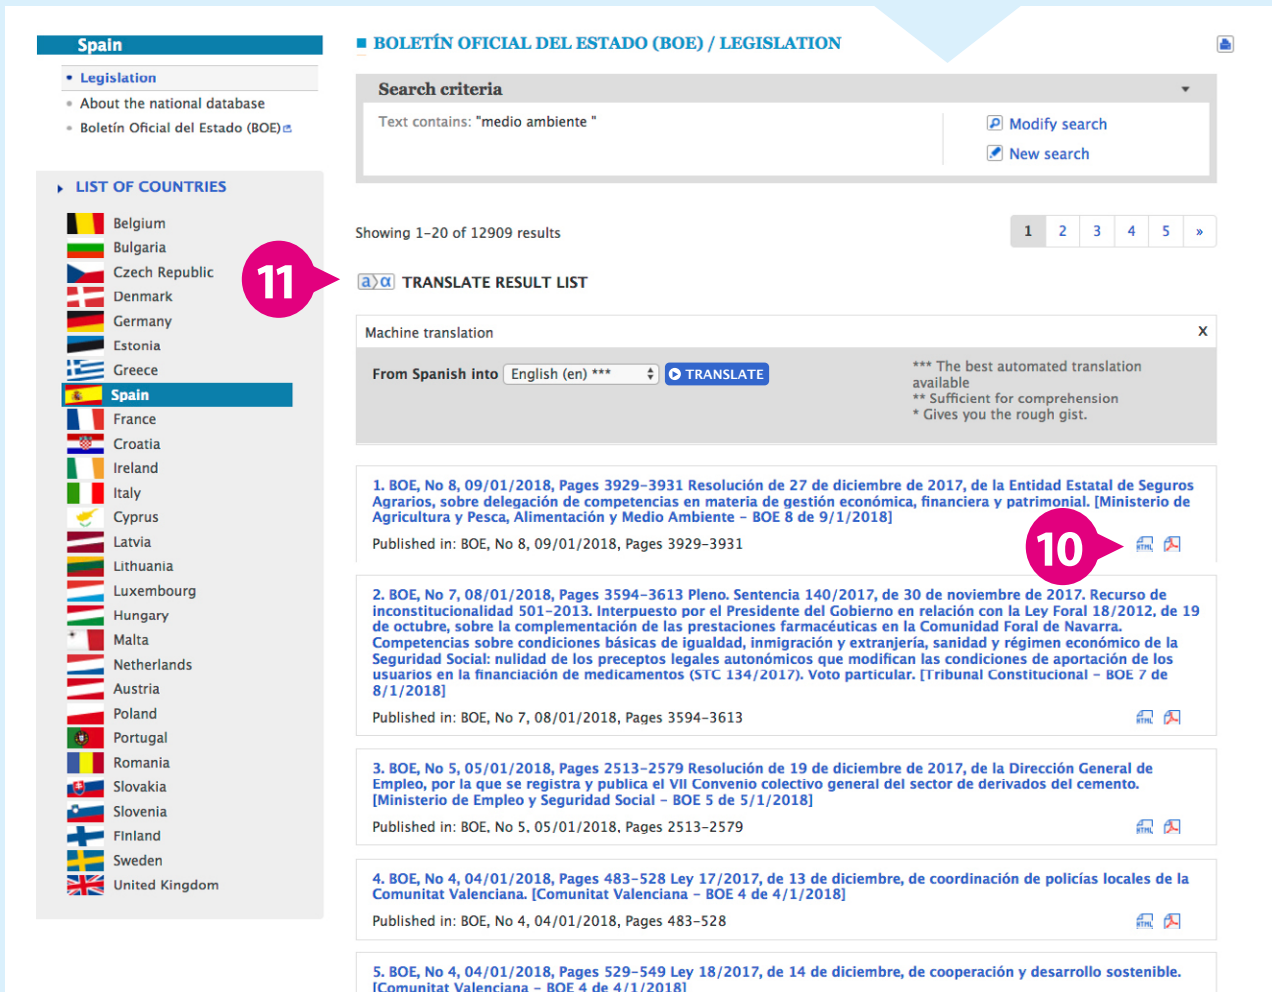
Spain

Legislation

About the national database

Boletín Oficial del Estado (BOE)

LIST OF COUNTRIES

Belgium
Bulgaria
Czech Republic
Denmark
Germany
Estonia
Greece
Spain
France
Croatia
Ireland
Italy
Cyprus
Latvia
Lithuania
Luxembourg
Hungary
Malta
Netherlands
Austria
Poland
Portugal
Romania
Slovakia
Slovenia
Finland
Sweden
United Kingdom

11

BOLETÍN OFICIAL DEL ESTADO (BOE) / LEGISLATION

Search criteria

Text contains: "medio ambiente "

Modify search

New search

Showing 1-20 of 12909 results

1 2 3 4 5 »

TRANSLATE RESULT LIST

Machine translation x

From Spanish into English (en) *** TRANSLATE

*** The best automated translation available
** Sufficient for comprehension
* Gives you the rough gist.

1. BOE, No 8, 09/01/2018, Pages 3929-3931 Resolución de 27 de diciembre de 2017, de la Entidad Estatal de Seguros Agrarios, sobre delegación de competencias en materia de gestión económica, financiera y patrimonial. [Ministerio de Agricultura y Pesca, Alimentación y Medio Ambiente - BOE 8 de 9/1/2018]

Published in: BOE, No 8, 09/01/2018, Pages 3929-3931

10

2. BOE, No 7, 08/01/2018, Pages 3594-3613 Pleno. Sentencia 140/2017, de 30 de noviembre de 2017. Recurso de inconstitucionalidad 501-2013. Interpuesto por el Presidente del Gobierno en relación con la Ley Foral 18/2012, de 19 de octubre, sobre la complementación de las prestaciones farmacéuticas en la Comunidad Foral de Navarra. Competencias sobre condiciones básicas de igualdad, inmigración y extranjería, sanidad y régimen económico de la Seguridad Social: nulidad de los preceptos legales autonómicos que modifican las condiciones de aportación de los usuarios en la financiación de medicamentos (STC 134/2017). Voto particular. [Tribunal Constitucional - BOE 7 de 8/1/2018]

Published in: BOE, No 7, 08/01/2018, Pages 3594-3613

3. BOE, No 5, 05/01/2018, Pages 2513-2579 Resolución de 19 de diciembre de 2017, de la Dirección General de Empleo, por la que se registra y publica el VII Convenio colectivo general del sector de derivados del cemento. [Ministerio de Empleo y Seguridad Social - BOE 5 de 5/1/2018]

Published in: BOE, No 5, 05/01/2018, Pages 2513-2579

4. BOE, No 4, 04/01/2018, Pages 483-528 Ley 17/2017, de 13 de diciembre, de coordinación de policías locales de la Comunitat Valenciana. [Comunitat Valenciana - BOE 4 de 4/1/2018]

Published in: BOE, No 4, 04/01/2018, Pages 483-528

5. BOE, No 4, 04/01/2018, Pages 529-549 Ley 18/2017, de 14 de diciembre, de cooperación y desarrollo sostenible. [Comunitat Valenciana - BOE 4 de 4/1/2018]